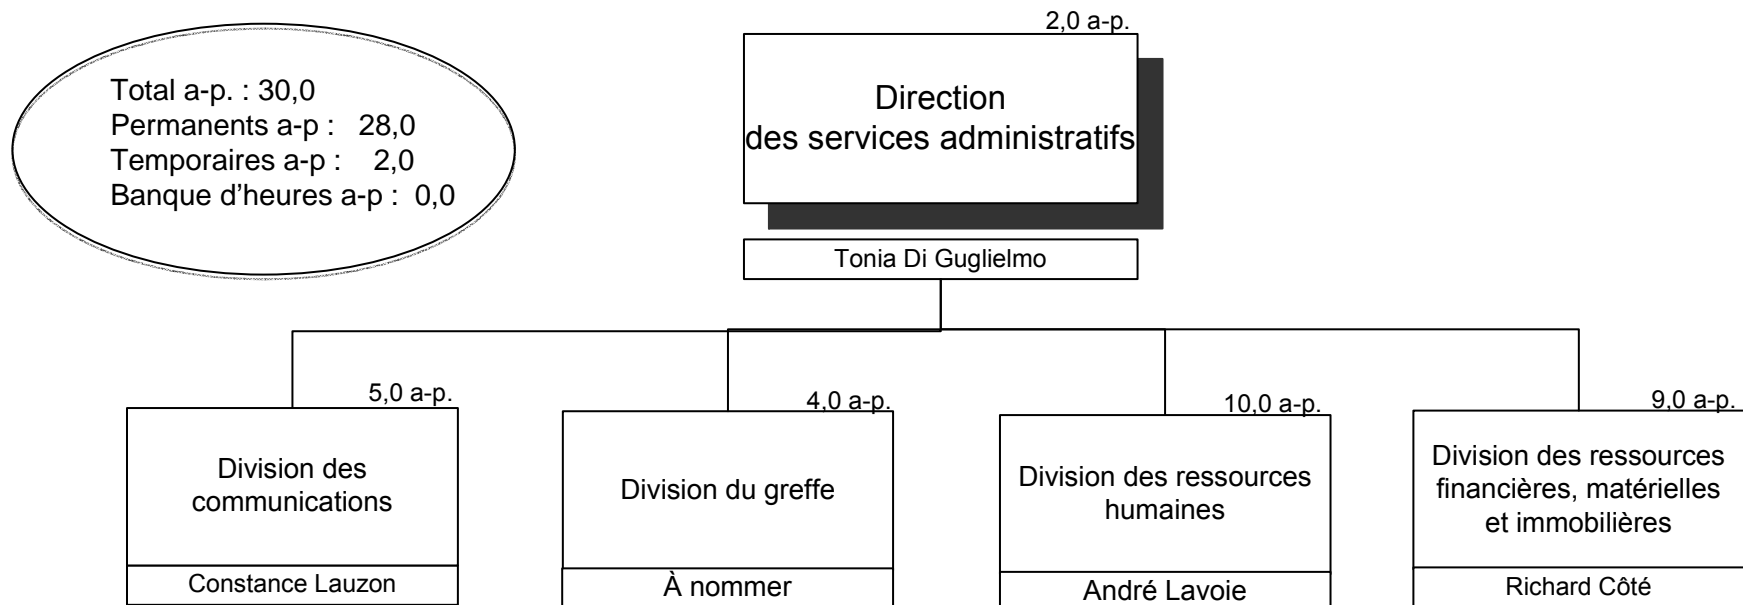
Total a-p. : 30,0
Permanents a-p : 28,0
Temporaires a-p : 2,0
Banque d'heures a-p : 0,0

2,0 a-p.
Direction des services administratifs
Tonia Di Guglielmo

5,0 a-p.
Division des communications
Constance Lauzon

4,0 a-p.
Division du greffe
À nommer

10,0 a-p.
Division des ressources humaines
André Lavoie

9,0 a-p.
Division des ressources financières, matérielles et immobilières
Richard Côté